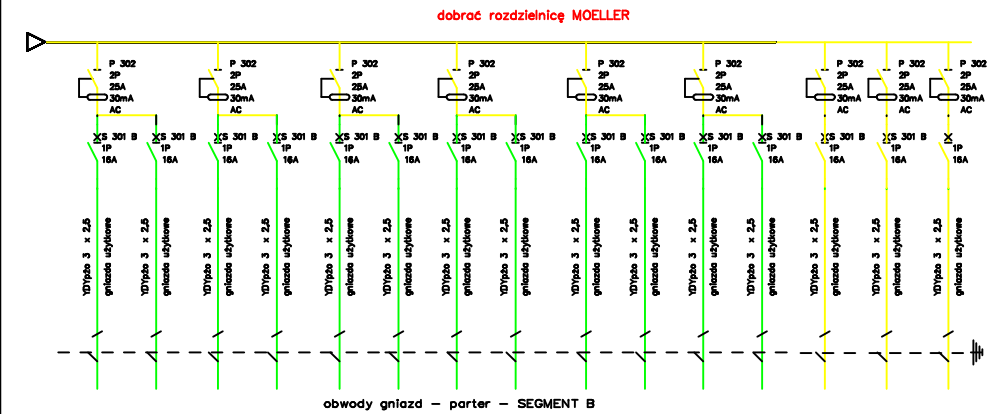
dobrać rozdzielnicę MOELLER

P 302
2P
25A
30mA
AC

S 301 B
1P
16A

S 301 B
1P
16A

YDYpżo 3 x 2,5
gniazda użytkowe

YDYpżo 3 x 2,5
gniazda użytkowe

P 302
2P
25A
30mA
AC

S 301 B
1P
16A

S 301 B
1P
16A

YDYpżo 3 x 2,5
gniazda użytkowe

YDYpżo 3 x 2,5
gniazda użytkowe

P 302
2P
25A
30mA
AC

S 301 B
1P
16A

S 301 B
1P
16A

YDYpżo 3 x 2,5
gniazda użytkowe

YDYpżo 3 x 2,5
gniazda użytkowe

P 302
2P
25A
30mA
AC

S 301 B
1P
16A

S 301 B
1P
16A

YDYpżo 3 x 2,5
gniazda użytkowe

YDYpżo 3 x 2,5
gniazda użytkowe

P 302
2P
25A
30mA
AC

S 301 B
1P
16A

S 301 B
1P
16A

YDYpżo 3 x 2,5
gniazda użytkowe

YDYpżo 3 x 2,5
gniazda użytkowe

P 302
2P
25A
30mA
AC

S 301 B
1P
16A

S 301 B
1P
16A

YDYpżo 3 x 2,5
gniazda użytkowe

YDYpżo 3 x 2,5
gniazda użytkowe

P 302
2P
25A
30mA
AC

1P
16A

YDYpżo 3 x 2,5
gniazda użytkowe

P 302
2P
25A
30mA
AC

1P
16A

YDYpżo 3 x 2,5
gniazda użytkowe

P 302
2P
25A
30mA
AC

1P
16A

YDYpżo 3 x 2,5
gniazda użytkowe

obwody gniazd - parter - SEGMENT B